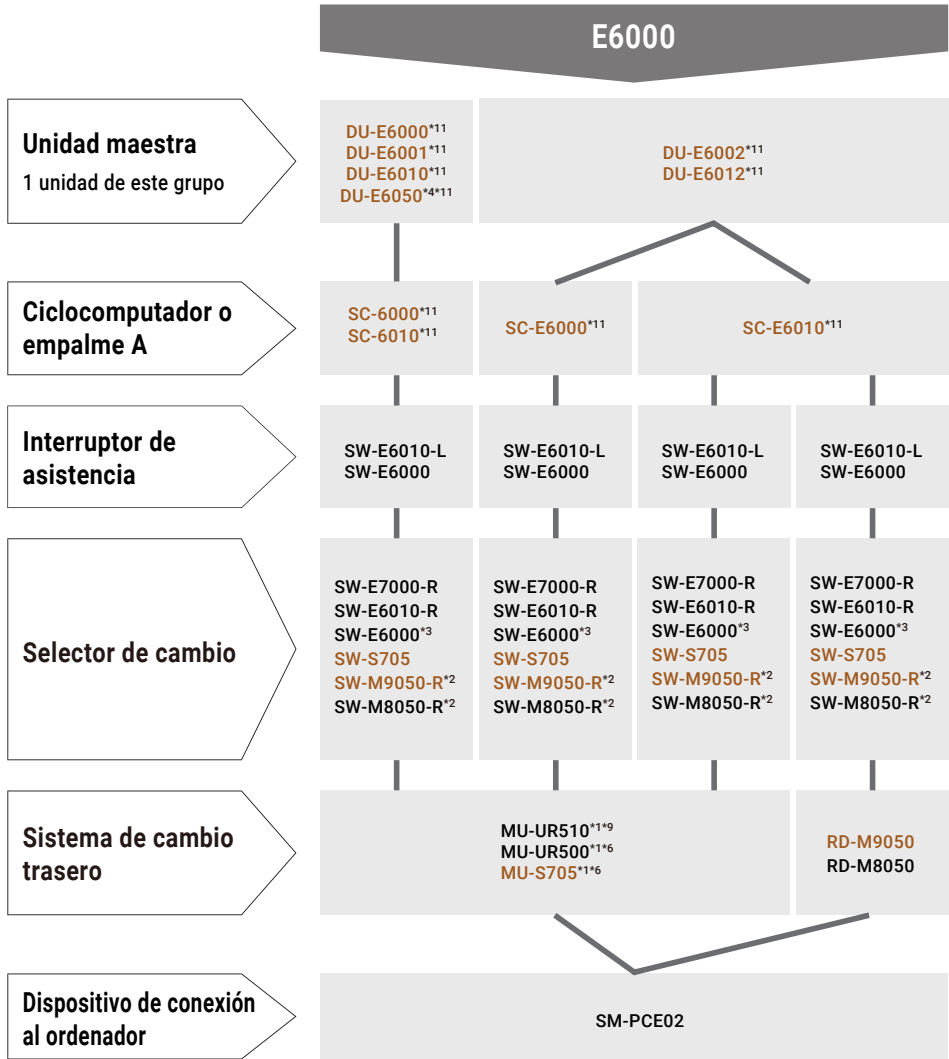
E6000

Unidad maestra
1 unidad de este grupo

DU-E6000$^{*11}$
DU-E6001$^{*11}$
DU-E6010$^{*11}$
DU-E6050$^{*4*11}$

DU-E6002$^{*11}$
DU-E6012$^{*11}$

Ciclocomputador o empalme A

SC-6000$^{*11}$
SC-6010$^{*11}$

SC-E6000$^{*11}$

SC-E6010$^{*11}$

Interruptor de asistencia

SW-E6010-L
SW-E6000

SW-E6010-L
SW-E6000

SW-E6010-L
SW-E6000

SW-E6010-L
SW-E6000

Selector de cambio

SW-E7000-R
SW-E6010-R
SW-E6000$^{*3}$
SW-S705
SW-M9050-R$^{*2}$
SW-M8050-R$^{*2}$

SW-E7000-R
SW-E6010-R
SW-E6000$^{*3}$
SW-S705
SW-M9050-R$^{*2}$
SW-M8050-R$^{*2}$

SW-E7000-R
SW-E6010-R
SW-E6000$^{*3}$
SW-S705
SW-M9050-R$^{*2}$
SW-M8050-R$^{*2}$

SW-E7000-R
SW-E6010-R
SW-E6000$^{*3}$
SW-S705
SW-M9050-R$^{*2}$
SW-M8050-R$^{*2}$

Sistema de cambio trasero

MU-UR510$^{*1*9}$
MU-UR500$^{*1*6}$
MU-S705$^{*1*6}$

RD-M9050
RD-M8050

Dispositivo de conexión al ordenador

SM-PCE02